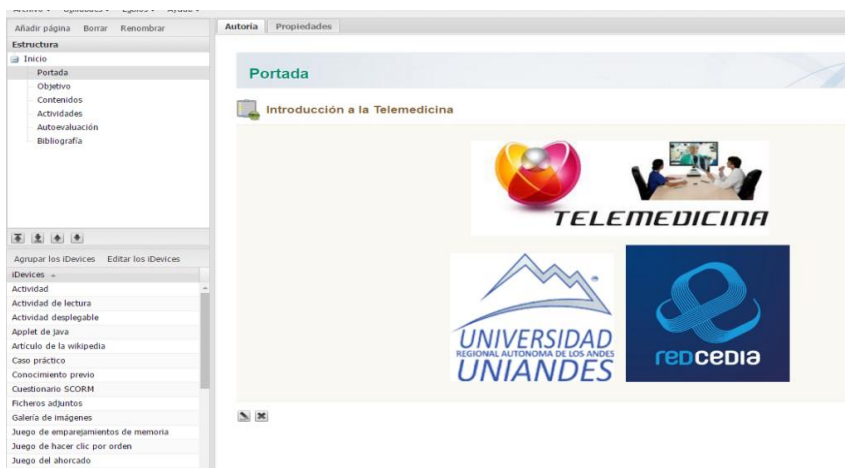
Archivo ▾ Utilidades ▾ Estilos ▾ Ayuda ▾

Añadir página Borrar Renombrar

Estructura

Inicio
Portada
Objetivo
Contenidos
Actividades
Autoevaluación
Bibliografía

Agrupar los iDevices Editar los iDevices

iDevices
Actividad
Actividad de lectura
Actividad desplegable
Applet de java
Artículo de la wikipedia
Caso práctico
Conocimiento previo
Cuestionario SCORM
Ficheros adjuntos
Galería de imágenes
Juego de emparejamientos de memoria
Juego de hacer clic por orden
Juego del ahorcado

Autoría Propiedades

Portada

Introducción a la Telemedicina

TELEMEDICINA

UNIVERSIDAD
REGIONAL AUTÓNOMA DE LOS ANDES
UNIANDES

redcedia